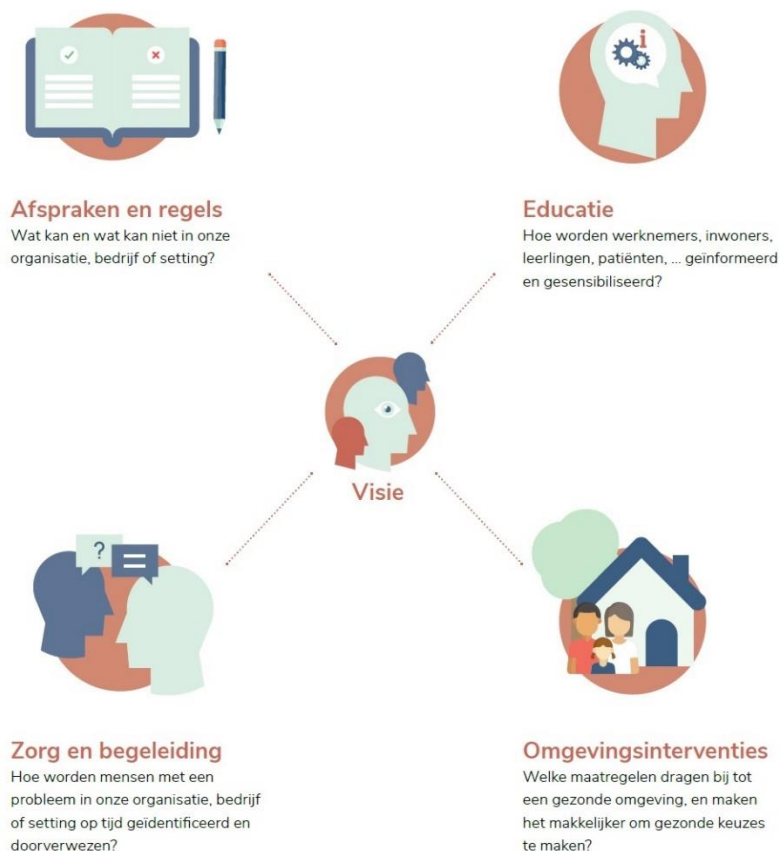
Afspraken en regels
Wat kan en wat kan niet in onze organisatie, bedrijf of setting?

Educatie
Hoe worden werknemers, inwoners, leerlingen, patiënten, ... geïnformeerd en gesensibiliseerd?

Visie

?

Zorg en begeleiding
Hoe worden mensen met een probleem in onze organisatie, bedrijf of setting op tijd geïdentificeerd en doorverwezen?

Omgevingsinterventies
Welke maatregelen dragen bij tot een gezonde omgeving, en maken het makkelijker om gezonde keuzes te maken?